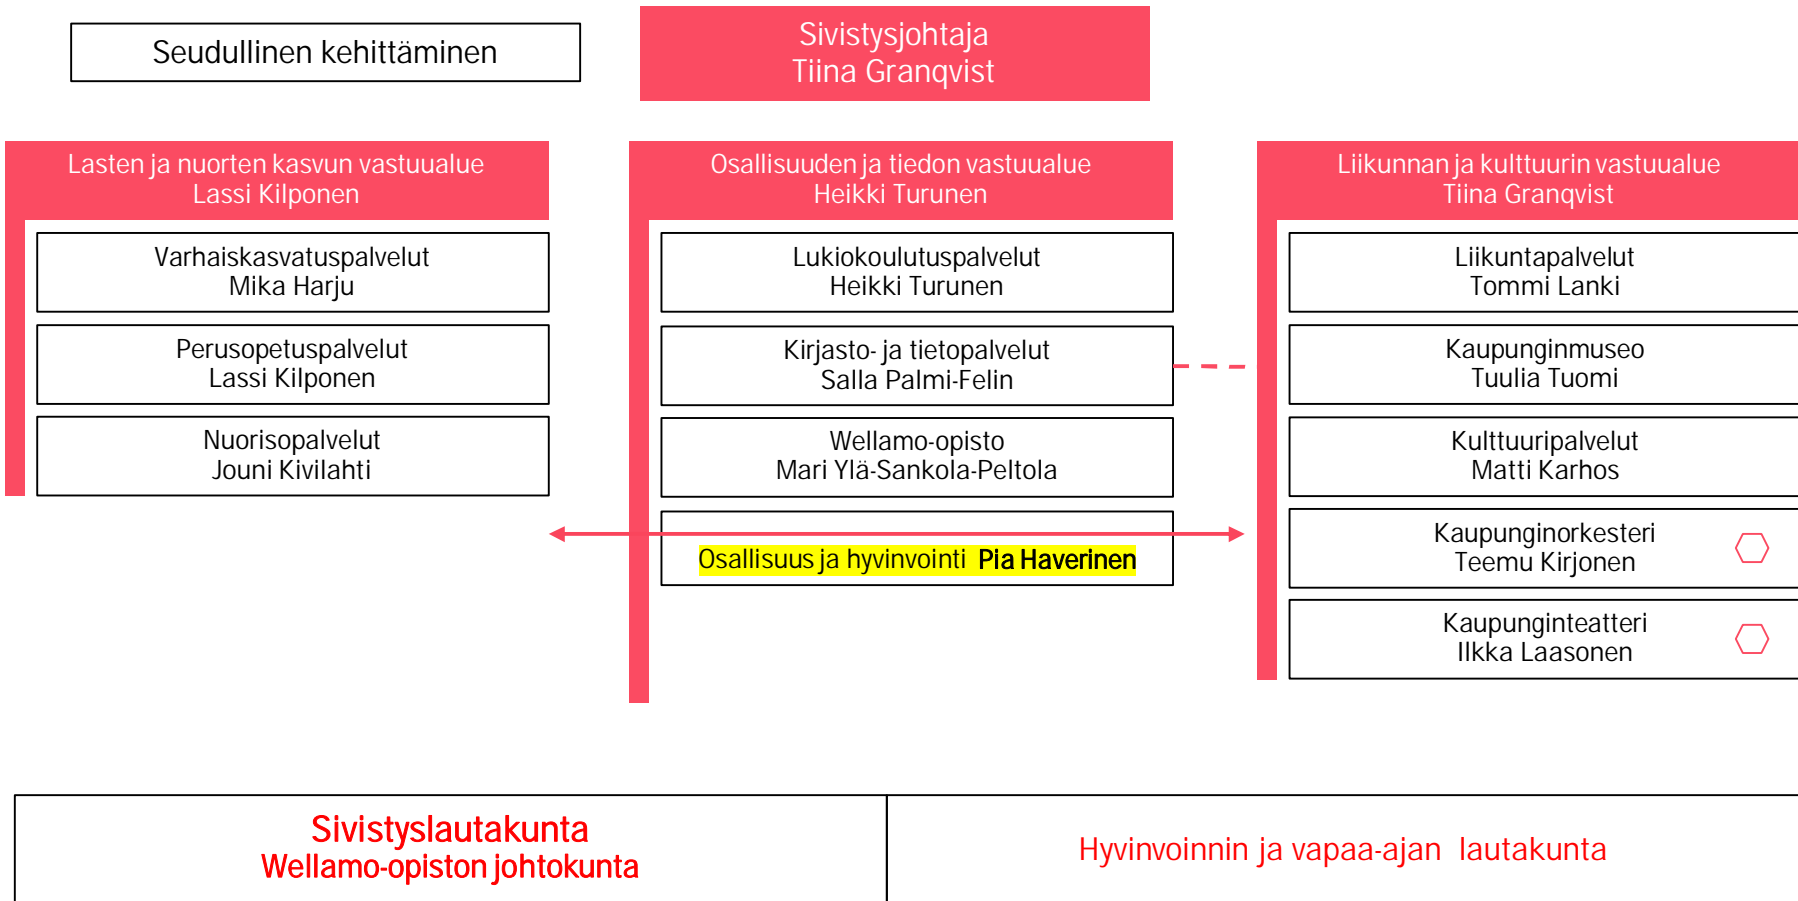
Seudullinen kehittäminen

Sivistysjohtaja
Tiina Granqvist

Lasten ja nuorten kasvun vastuualue
Lassi Kilponen

Varhaiskasvatuspalvelut
Mika Harju

Perusopetuspalvelut
Lassi Kilponen

Nuorisopalvelut
Jouni Kivilahti

Osallisuuden ja tiedon vastuualue
Heikki Turunen

Lukiokoulutuspalvelut
Heikki Turunen

Kirjasto- ja tietopalvelut
Salla Palmi-Felin

Wellamo-opisto
Mari Ylä-Sankola-Peltola

Osallisuus ja hyvinvointi Pia Haverinen

Liikunnan ja kulttuurin vastuualue
Tiina Granqvist

Liikuntapalvelut
Tommi Lanki

Kaupunginmuseo
Tuulia Tuomi

Kulttuuripalvelut
Matti Karhos

Kaupunginorkesteri
Teemu Kirjonen

Kaupunginteatteri
Ilkka Laasonen

Sivistyslautakunta
Wellamo-opiston johtokunta

Hyvinvoinnin ja vapaa-ajan lautakunta